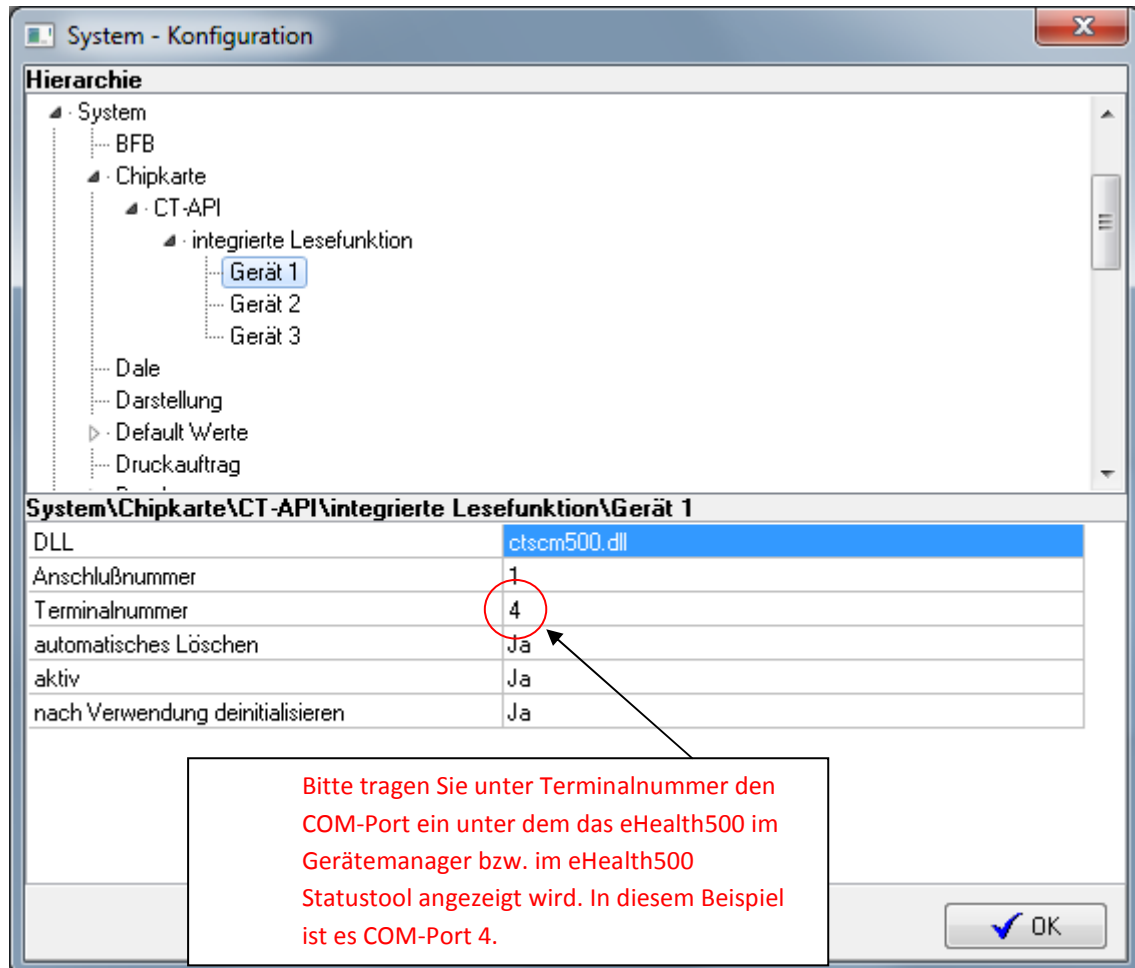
System - Konfiguration

Hierarchie

System
BFB
Chipkarte
CT-API
integrierte Lesefunktion
Gerät 1
Gerät 2
Gerät 3
Dale
Darstellung
Default Werte
Druckauftrag
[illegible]

System\Chipkarte\CT-API\integrierte Lesefunktion\Gerät 1

| | |
|---|---|
| DLL | ctscm500.dll |
| Anschlußnummer | 1 |
| Terminalnummer | 4 |
| automatisches Löschen | Ja |
| aktiv | Ja |
| nach Verwendung deinitialisieren | Ja |

Bitte tragen Sie unter Terminalnummer den COM-Port ein unter dem das eHealth500 im Gerätemanager bzw. im eHealth500 Statustool angezeigt wird. In diesem Beispiel ist es COM-Port 4.

OK